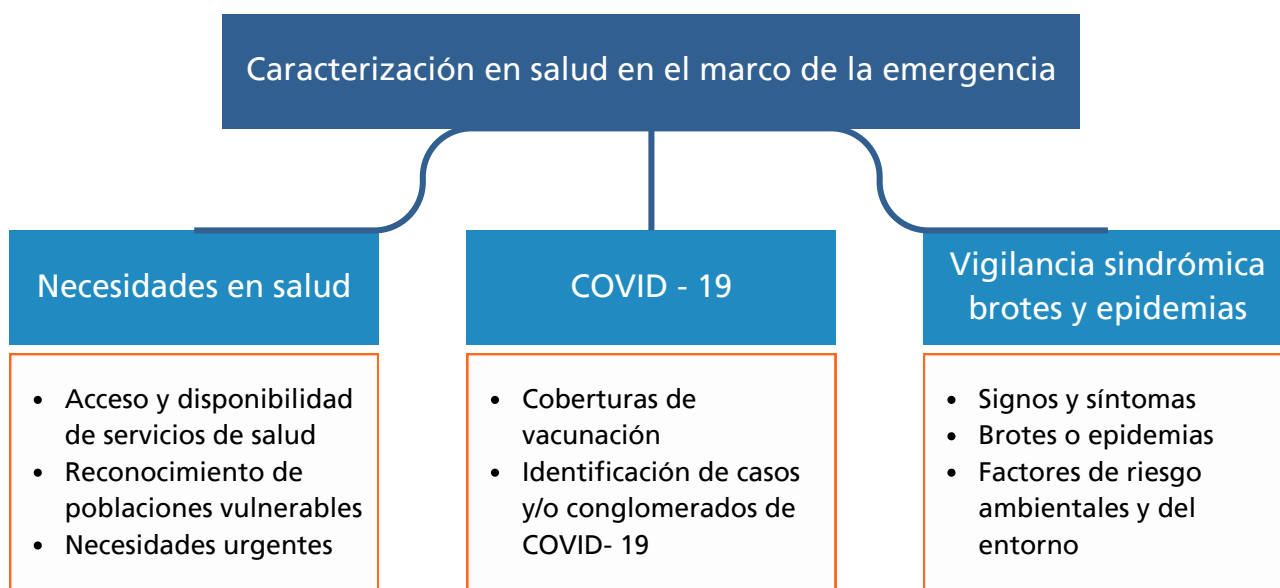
Caracterización en salud en el marco de la emergencia

Necesidades en salud

- Acceso y disponibilidad de servicios de salud
- Reconocimiento de poblaciones vulnerables
- Necesidades urgentes

COVID - 19

- Coberturas de vacunación
- Identificación de casos y/o conglomerados de COVID- 19

Vigilancia sindrómica brotes y epidemias

- Signos y síntomas
- Brotes o epidemias
- Factores de riesgo ambientales y del entorno